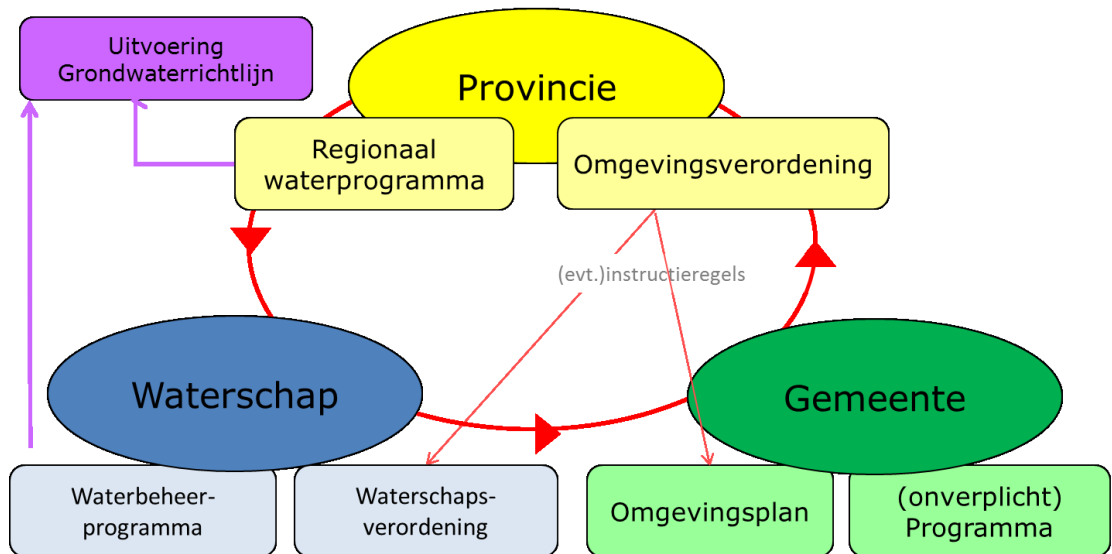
Uitvoering Grondwaterrichtlijn

Provincie

Regionaal waterprogramma

Omgevingsverordening

(evt.)instructieregels

Waterschap

Gemeente

Waterbeheer-programma

Waterschaps-verordening

Omgevingsplan

(onverplicht) Programma